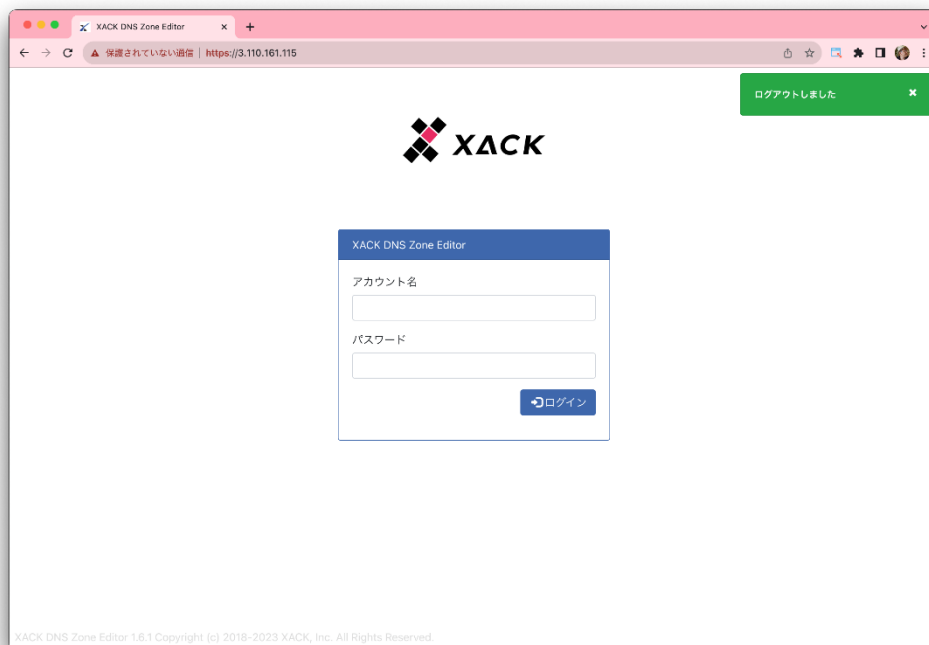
XACK DNS Zone Editor ×
+

保護されていない通信 | https://3.110.161.115

ログアウトしました ×

XACK

XACK DNS Zone Editor

アカウント名

パスワード

ログイン

XACK DNS Zone Editor 1.6.1 Copyright (c) 2018-2023 XACK, Inc. All Rights Reserved.